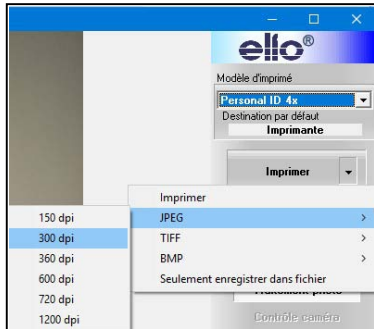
ello®

Modèle d'imprimé

Personal ID 4x

Destination par défaut

Imprimante

Imprimer

Imprimer

JPEG

TIFF

BMP

Seulement enregistrer dans fichier

150 dpi

300 dpi

360 dpi

600 dpi

720 dpi

1200 dpi

Traitement photo

Contrôle caméra